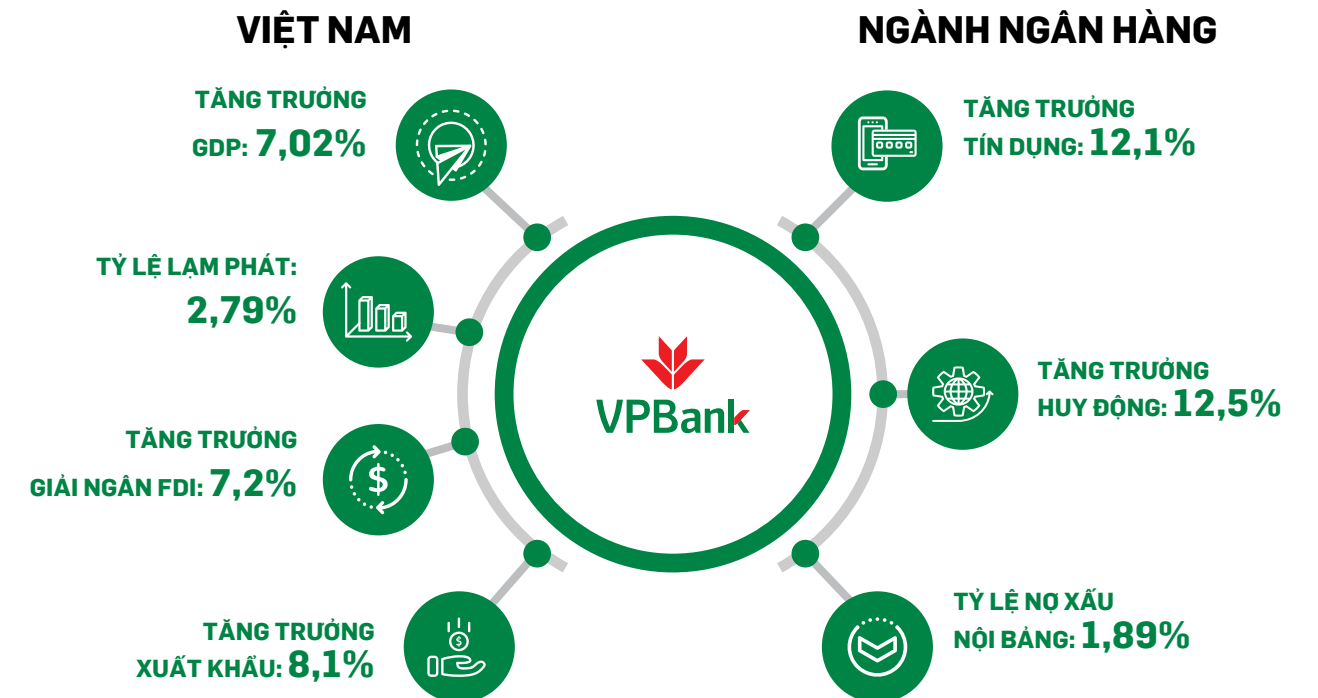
VIỆT NAM

NGÀNH NGÂN HÀNG

TĂNG TRƯỞNG GDP: 7,02%

TỶ LỆ LẠM PHÁT: 2,79%

TĂNG TRƯỞNG GIẢI NGÂN FDI: 7,2%

TĂNG TRƯỞNG XUẤT KHẨU: 8,1%

VPBank

TĂNG TRƯỞNG TÍN DỤNG: 12,1%

TĂNG TRƯỞNG HUY ĐỘNG: 12,5%

TỶ LỆ NỢ XẤU NỘI BẢNG: 1,89%